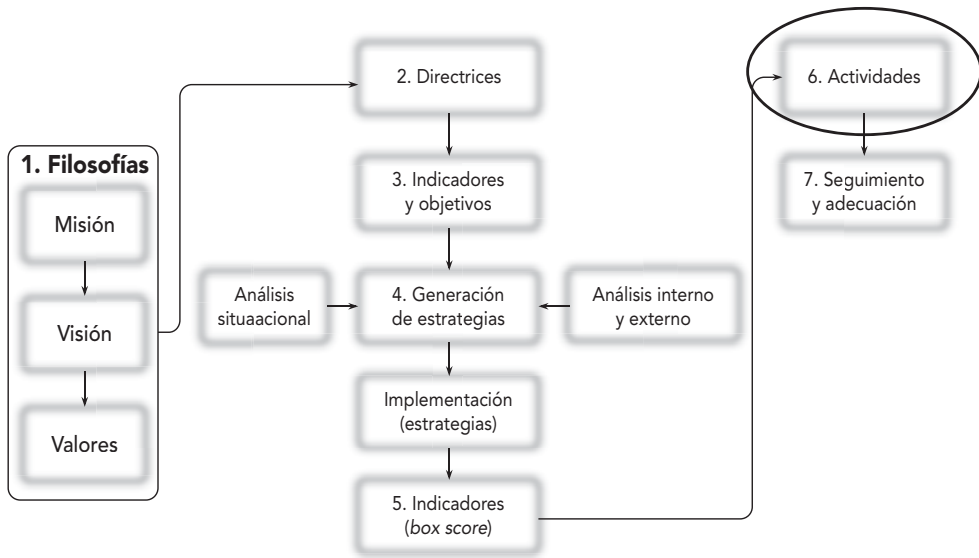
1. Filosofías

Misión

Visión

Valores

2. Directrices

3. Indicadores y objetivos

Análisis situaacional

4. Generación de estrategias

Análisis interno y externo

Implementación (estrategias)

5. Indicadores (*box score*)

6. Actividades

7. Seguimiento y adecuación